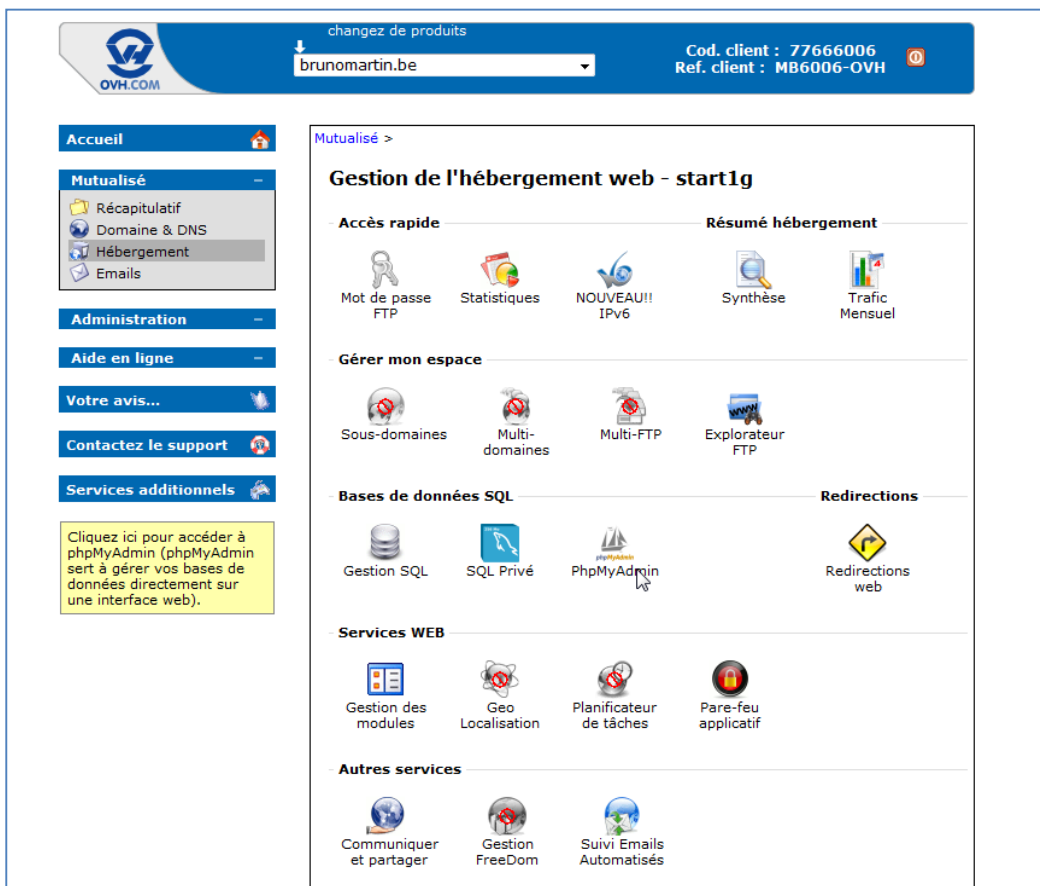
OVH.COM

changez de produits

brunomartin.be

Cod. client : 77666006
Ref. client : MB6006-OVH

Accueil

Mutualisé –

Récapitulatif
Domaine & DNS
Hébergement
Emails

Administration –

Aide en ligne –

Votre avis...

Contactez le support

Services additionnels

Cliquez ici pour accéder à phpMyAdmin (phpMyAdmin sert à gérer vos bases de données directement sur une interface web).

Mutualisé >

Gestion de l'hébergement web - start1g

Accès rapide

Résumé hébergement

Mot de passe FTP

Statistiques

NOUVEAU!! IPv6

Synthèse

Trafic Mensuel

Gérer mon espace

Sous-domaines

Multi-domaines

Multi-FTP

Explorateur FTP

Bases de données SQL

Redirections

Gestion SQL

SQL Privé

PhpMyAdmin

Redirections web

Services WEB

Gestion des modules

Geo Localisation

Planificateur de tâches

Pare-feu applicatif

Autres services

Communiquer et partager

Gestion FreeDom

Suivi Emails Automatisés